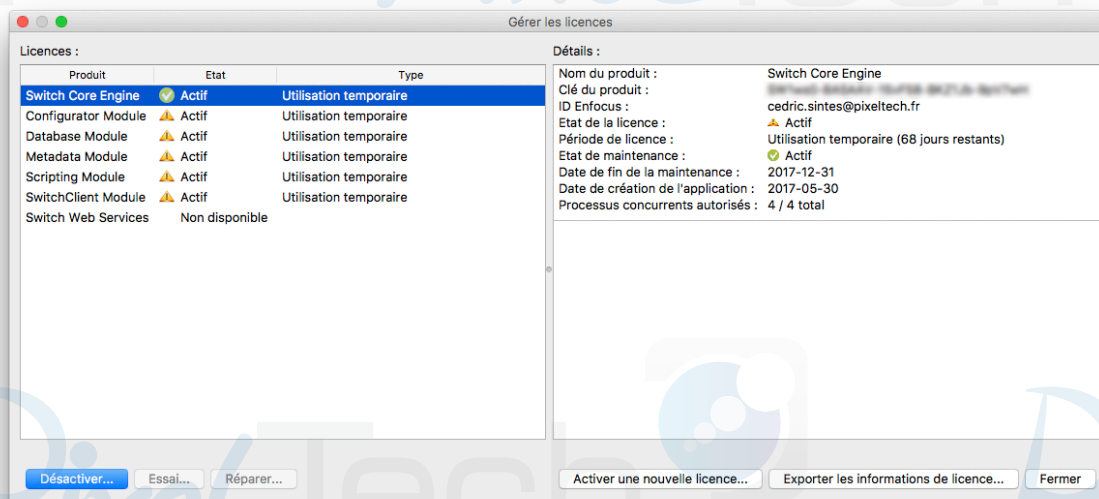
Gérer les licences

Licences :

| Produit | Etat | Type |
|---|---|---|
| Switch Core Engine | Actif | Utilisation temporaire |
| Configurator Module | Actif | Utilisation temporaire |
| Database Module | Actif | Utilisation temporaire |
| Metadata Module | Actif | Utilisation temporaire |
| Scripting Module | Actif | Utilisation temporaire |
| SwitchClient Module | Actif | Utilisation temporaire |
| Switch Web Services | Non disponible | |

Détails :

Nom du produit : Switch Core Engine
Clé du produit : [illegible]
ID Enfocus : cedric.sintes@pixeltech.fr
Etat de la licence : Actif
Période de licence : Utilisation temporaire (68 jours restants)
Etat de maintenance : Actif
Date de fin de la maintenance : 2017-12-31
Date de création de l'application : 2017-05-30
Processus concurrents autorisés : 4 / 4 total

Désactiver... Essai... Réparer...

Activer une nouvelle licence... Exporter les informations de licence... Fermer